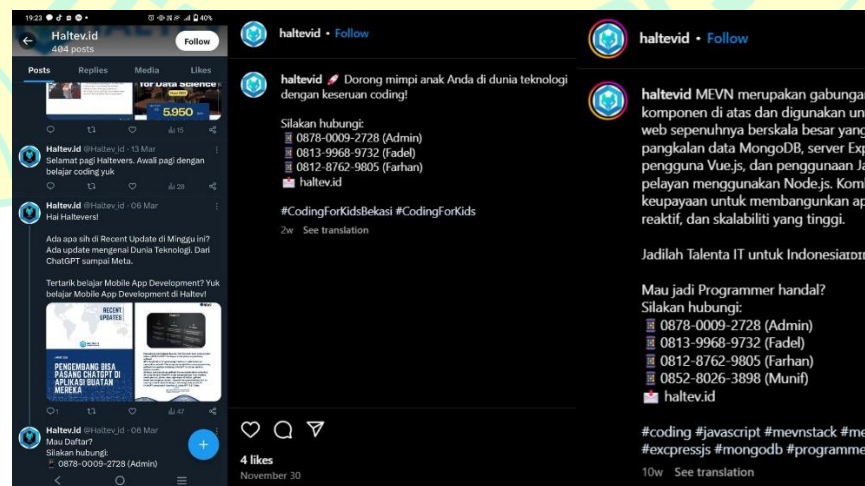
19:23 40%

Haltev.id
404 posts
Follow

Posts Replies Media Likes

for Data Science
5.950

15

Haltev.id @Haltev_id · 13 Mar
Selamat pagi Haltevers. Awali pagi dengan belajar coding yuk

28

Haltev.id @Haltev_id · 06 Mar
Hai Haltevers!

Ada apa sih di Recent Update di Minggu ini? Ada update mengenai Dunia Teknologi. Dari ChatGPT sampai Meta.

Tertarik belajar Mobile App Development? Yuk belajar Mobile App Development di Haltev!

RECENT UPDATES

PENGEMBANG BISA PASANG CHATGPT DI APLIKASI BUATAN MEREKA

1 47

Haltev.id @Haltev_id · 06 Mar
Mau Daftar?
Silakan hubungi:
0878-0009-2728 (Admin)

haltevid • Follow

haltevid Dorong mimpi anak Anda di dunia teknologi dengan keseruan coding!

Silakan hubungi:
0878-0009-2728 (Admin)
0813-9968-9732 (Fadel)
0812-8762-9805 (Farhan)
haltev.id

#CodingForKidsBekasi #CodingForKids

2w See translation

4 likes
November 30

haltevid • Follow

haltevid MEVN merupakan gabungan komponen di atas dan digunakan un web sepenuhnya berskala besar yang pangkalan data MongoDB, server Exp pengguna Vue.js, dan penggunaan Ja pelayan menggunakan Node.js. Kom keupayaan untuk membangunkan ap reaktif, dan skalabiliti yang tinggi.

Jadilah Talenta IT untuk Indonesia

Mau jadi Programmer handal?
Silakan hubungi:
0878-0009-2728 (Admin)
0813-9968-9732 (Fadel)
0812-8762-9805 (Farhan)
0852-8026-3898 (Munif)
haltev.id

#coding #javascript #mevnstack #me #excpressjs #mongodb #programme

10w See translation